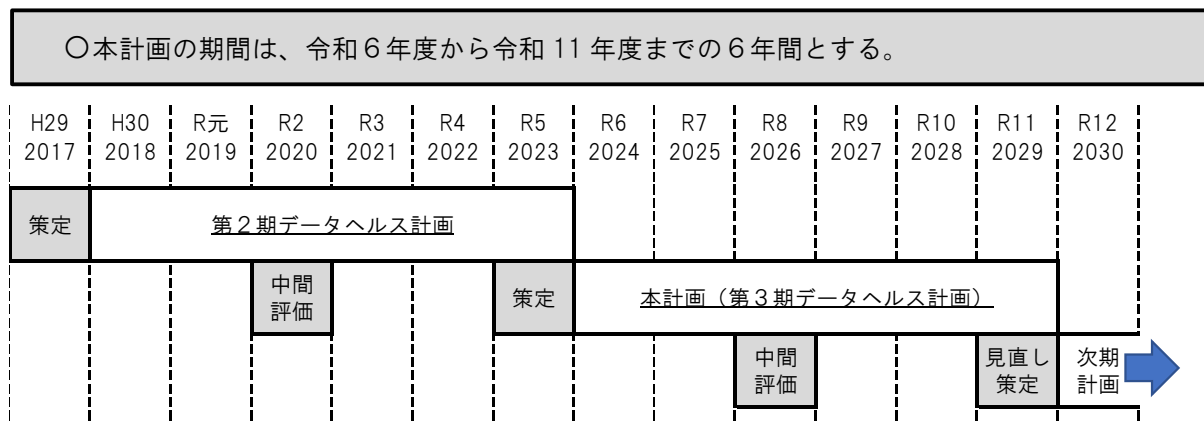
○本計画の期間は、令和６年度から令和 11 年度までの６年間とする。

| H29 2017 | H30 2018 | R元 2019 | R2 2020 | R3 2021 | R4 2022 | R5 2023 | R6 2024 | R7 2025 | R8 2026 | R9 2027 | R10 2028 | R11 2029 | R12 2030 |
|---|---|---|---|---|---|---|---|---|---|---|---|---|---|

策定　第２期データヘルス計画

中間評価

策定　本計画（第３期データヘルス計画）

中間評価

見直し策定

次期計画